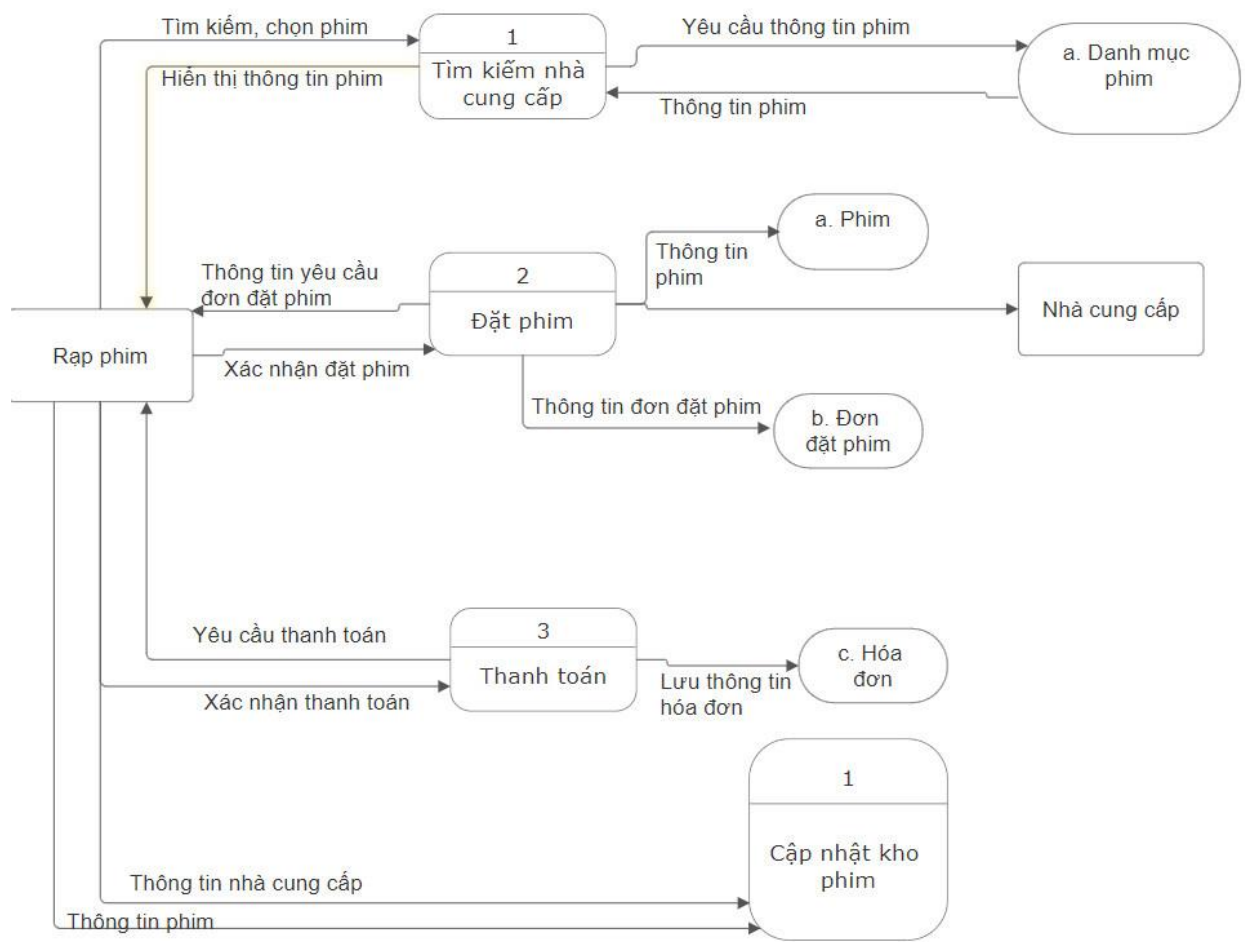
Tìm kiếm, chọn phim

1

Tìm kiếm nhà cung cấp

Yêu cầu thông tin phim

a. Danh mục phim

Hiển thị thông tin phim

Thông tin phim

a. Phim

Thông tin phim

Thông tin yêu cầu đơn đặt phim

2

Đặt phim

Nhà cung cấp

Rạp phim

Xác nhận đặt phim

Thông tin đơn đặt phim

b. Đơn đặt phim

Yêu cầu thanh toán

3

Thanh toán

c. Hóa đơn

Lưu thông tin hóa đơn

Xác nhận thanh toán

1

Cập nhật kho phim

Thông tin nhà cung cấp

Thông tin phim